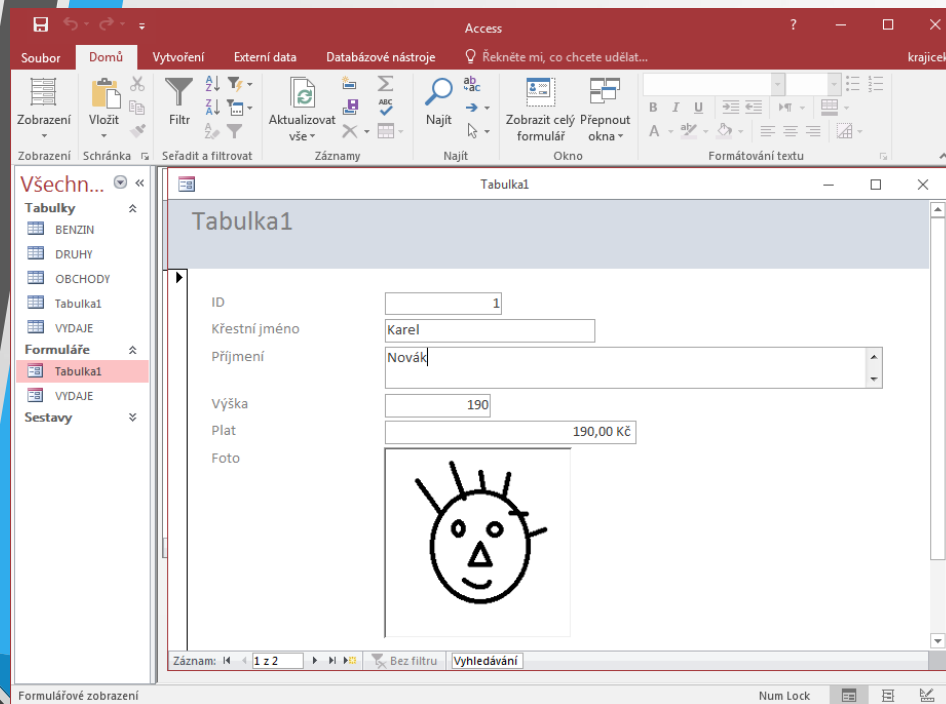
Access

? 

Soubor Domů Vytvoření Externí data Databázové nástroje Řekněte mi, co chcete udělat... krajicek

Zobrazení Vložit Filtr Aktualizovat vše Najít Zobrazit celý formulář Přepnout okna

B I U A

Zobrazení Schránka Seřadit a filtrovat Záznamy Najít Okno Formátování textu

Všechn...

Tabulky
BENZIN
DRUHY
OBCHODY
Tabulka1
VYDAJE
Formuláře
Tabulka1
VYDAJE
Sestavy

Tabulka1

Tabulka1

ID 1
Křestní jméno Karel
Příjmení Novák
Výška 190
Plat 190,00 Kč
Foto

Záznam: 1 z 2 Bez filtru Vyhledávání

Formulářové zobrazení Num Lock